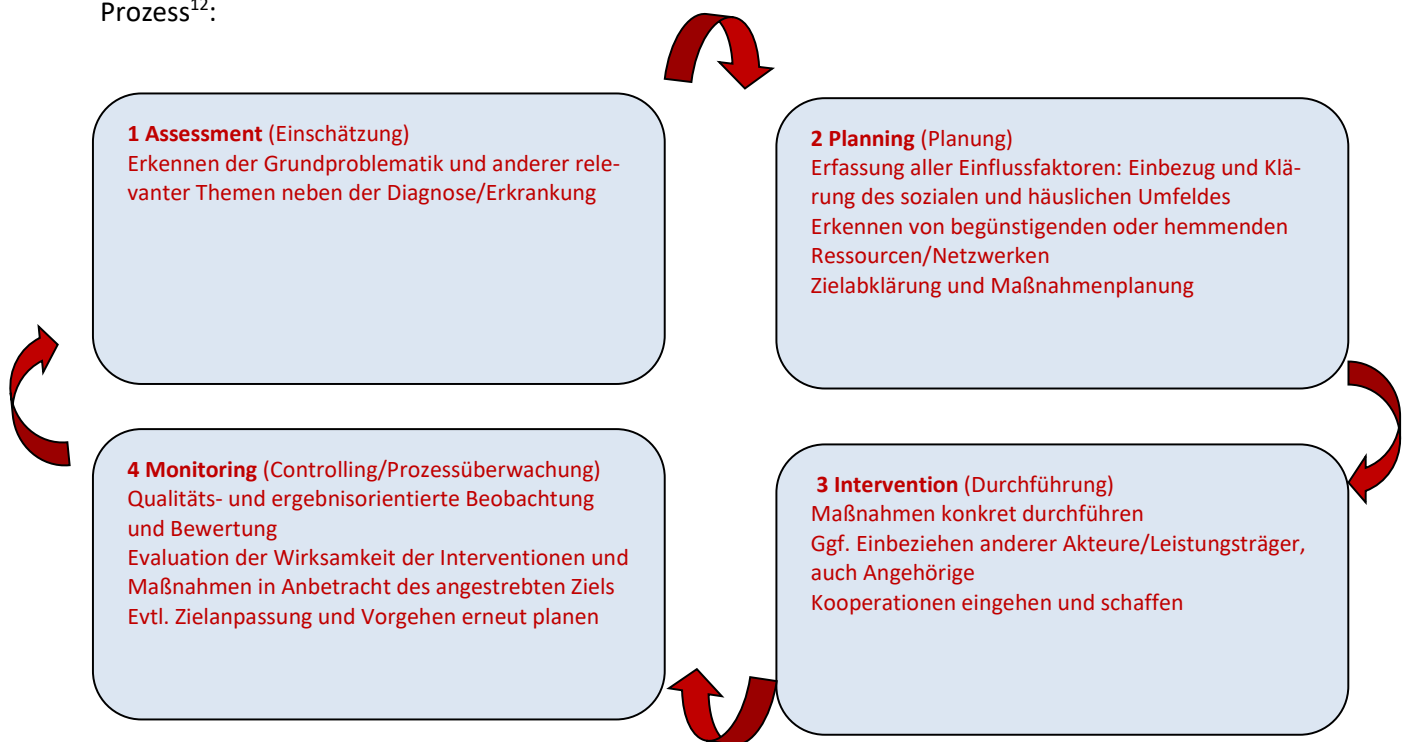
Prozess$^{12}$:

**1 Assessment** (Einschätzung)
Erkennen der Grundproblematik und anderer relevanter Themen neben der Diagnose/Erkrankung

**2 Planning** (Planung)
Erfassung aller Einflussfaktoren: Einbezug und Klärung des sozialen und häuslichen Umfeldes
Erkennen von begünstigenden oder hemmenden Ressourcen/Netzwerken
Zielabklärung und Maßnahmenplanung

**3 Intervention** (Durchführung)
Maßnahmen konkret durchführen
Ggf. Einbeziehen anderer Akteure/Leistungsträger, auch Angehörige
Kooperationen eingehen und schaffen

**4 Monitoring** (Controlling/Prozessüberwachung)
Qualitäts- und ergebnisorientierte Beobachtung und Bewertung
Evaluation der Wirksamkeit der Interventionen und Maßnahmen in Anbetracht des angestrebten Ziels
Evtl. Zielanpassung und Vorgehen erneut planen